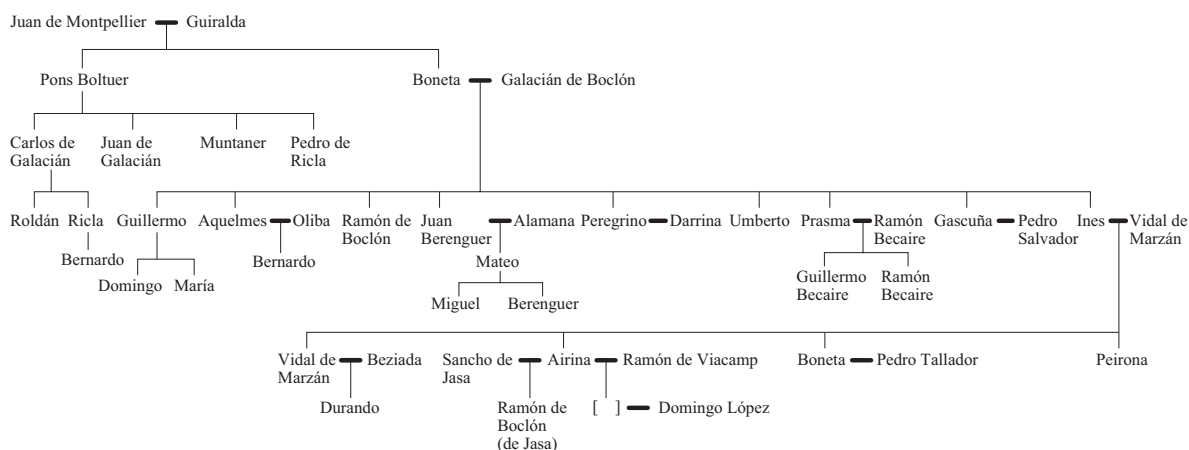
Juan de Montpellier — Guiralda

Pons Boltuer

Boneta — Galacián de Boclón

Carlos de Galacián

Juan de Galacián

Muntaner

Pedro de Ricla

Roldán

Ricla

Bernardo

Guillermo

Domingo

María

Aquelmes — Oliba

Bernardo

Ramón de Boclón

Juan Berenguer — Alamana

Mateo

Miguel

Berenguer

Peregrino — Darrina

Umberto

Prasma — Ramón Becaire

Guillermo Becaire

Ramón Becaire

Gascuña — Pedro Salvador

Ines — Vidal de Marzán

Vidal de Marzán — Beziada

Durando

Sancho de Jasa — Airina — Ramón de Viacamp

Ramón de Boclón (de Jasa)

[ ] — Domingo López

Boneta — Pedro Tallador

Peirona